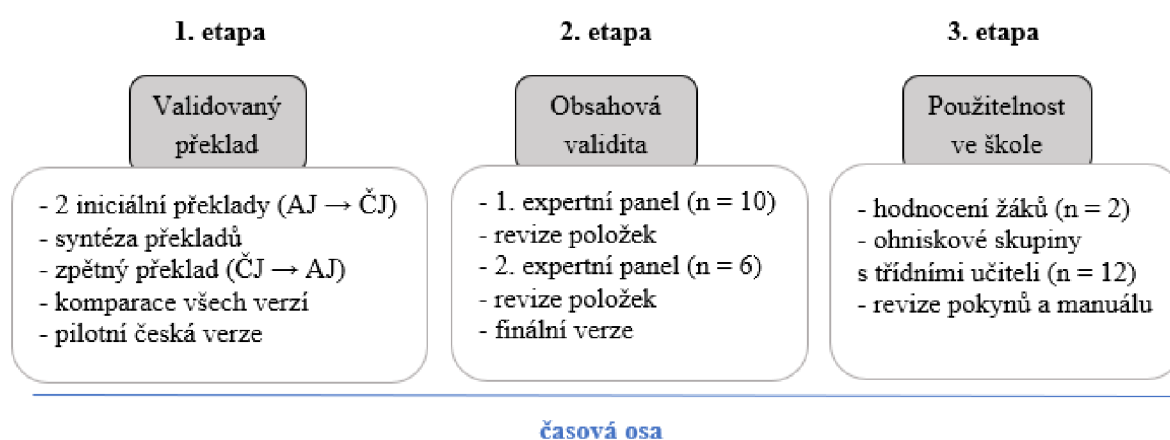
1. etapa

Validovaný překlad

- 2 iniciální překlady (AJ $\rightarrow$ ČJ)
- syntéza překladů
- zpětný překlad (ČJ $\rightarrow$ AJ)
- komparace všech verzí
- pilotní česká verze

2. etapa

Obsahová validita

- 1. expertní panel (n = 10)
- revize položek
- 2. expertní panel (n = 6)
- revize položek
- finální verze

3. etapa

Použitelnost ve škole

- hodnocení žáků (n = 2)
- ohniskové skupiny s třídními učiteli (n = 12)
- revize pokynů a manuálu

časová osa